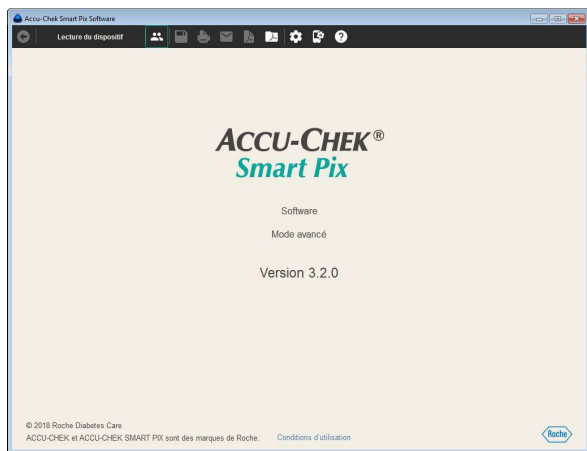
Accu-Chek Smart Pix Software

Lecture du dispositif

ACCU-CHEK®
Smart Pix

Software

Mode avancé

Version 3.2.0

© 2018 Roche Diabetes Care
ACCU-CHEK et ACCU-CHEK SMART PIX sont des marques de Roche.   Conditions d'utilisation

Roche